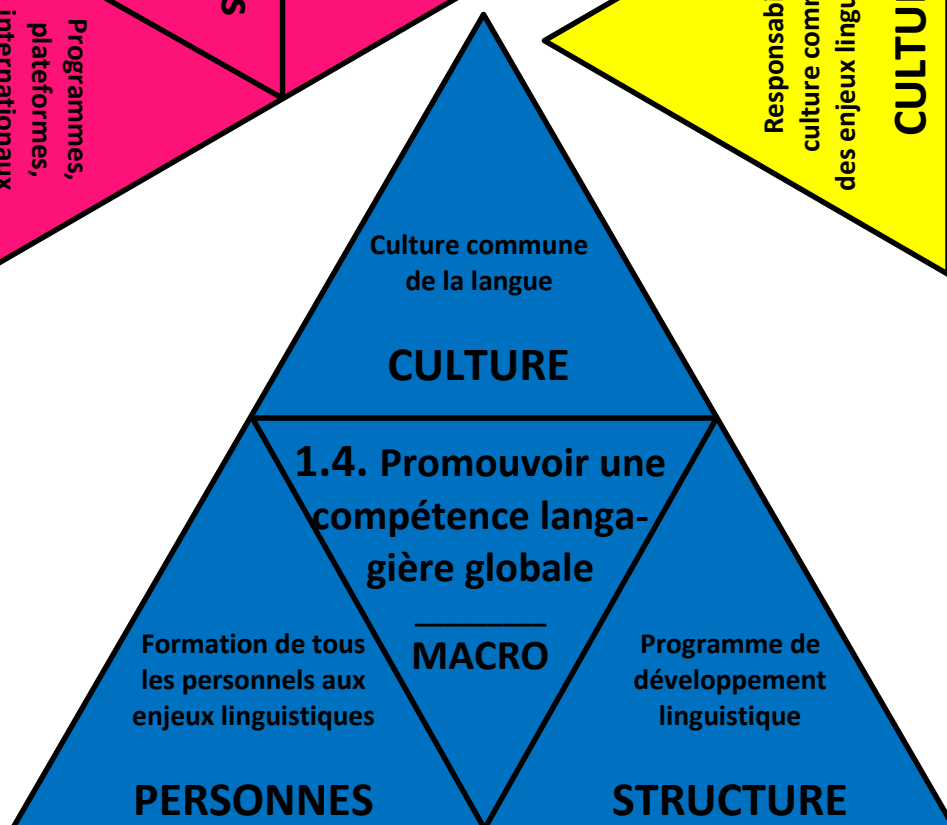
S

Programmes, plateformes, internationaux

Responsab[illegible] culture comm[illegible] des enjeux lingu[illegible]

CULTU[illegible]

Culture commune de la langue

CULTURE

1.4. Promouvoir une compétence langagière globale

MACRO

Formation de tous les personnels aux enjeux linguistiques

PERSONNES

Programme de développement linguistique

STRUCTURE